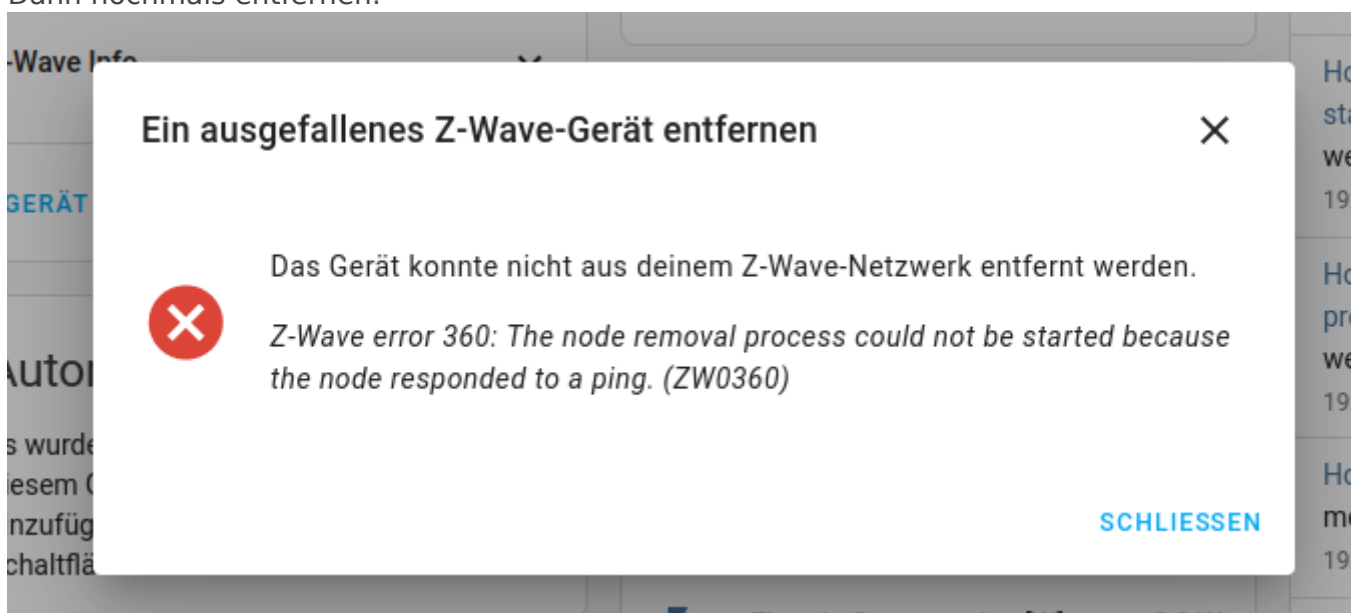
Dann nochmals entfernen.

-Wave Info

GERÄT

Autor

s wurde
iesem
nzufüg
chaltflä

Ho
sta
we
19

Ho
pro
we
19

Ho
me
19

Ein ausgefallenes Z-Wave-Gerät entfernen

Das Gerät konnte nicht aus deinem Z-Wave-Netzwerk entfernt werden.

Z-Wave error 360: The node removal process could not be started because the node responded to a ping. (ZW0360)

SCHLIESSEN